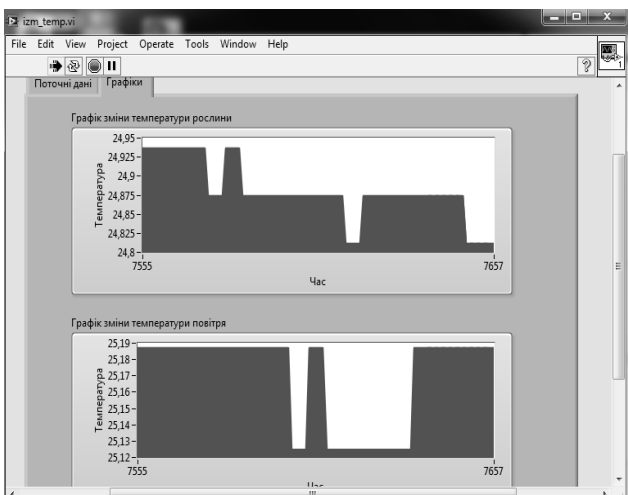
izm_temp.vi

File Edit View Project Operate Tools Window Help

Поточні дані Графіки

Графік зміни температури рослини

24,95
24,925
24,9
24,875
24,85
24,825
24,8

Температура

7555 7657

Час

Графік зміни температури повітря

25,19
25,18
25,17
25,16
25,15
25,14
25,13
25,12

Температура

7555 7657

Час